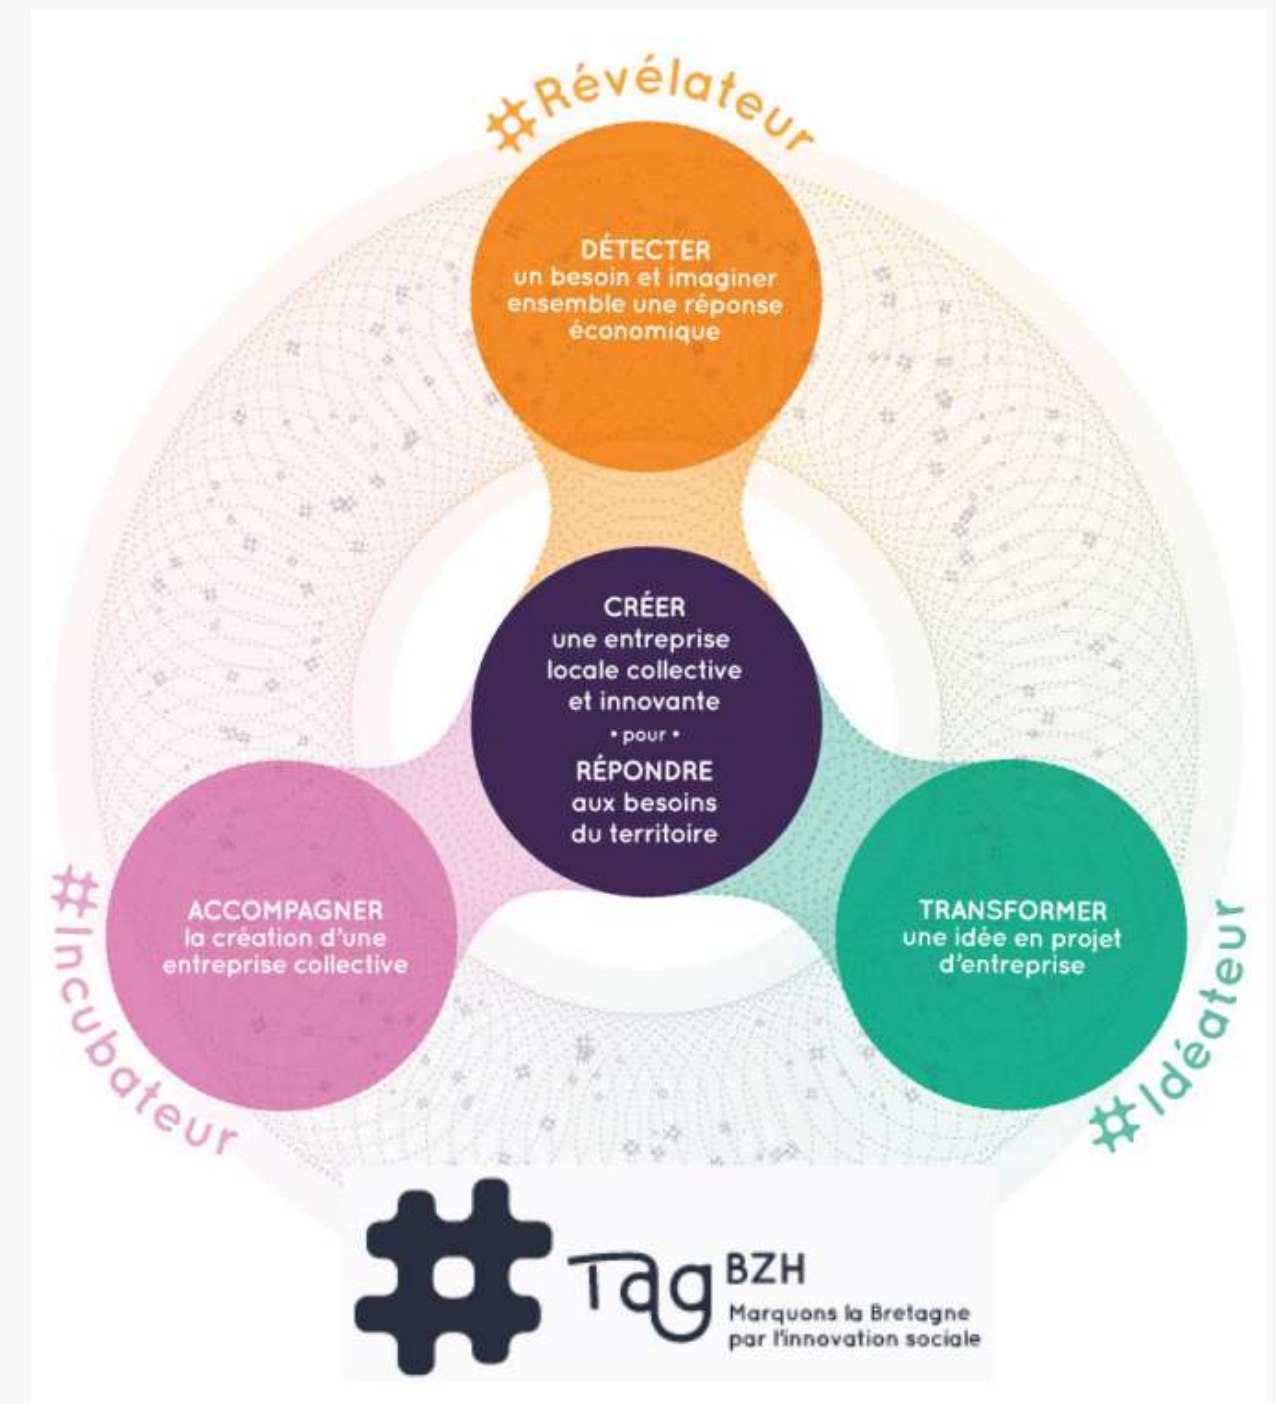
#Révélateur

DÉTECTER
un besoin et imaginer ensemble une réponse économique

CRÉER
une entreprise locale collective et innovante
• pour •
RÉPONDRE
aux besoins du territoire

#Incubateur

ACCOMPAGNER
la création d'une entreprise collective

#Idéateur

TRANSFORMER
une idée en projet d'entreprise

# Tag BZH
Marquons la Bretagne par l'innovation sociale